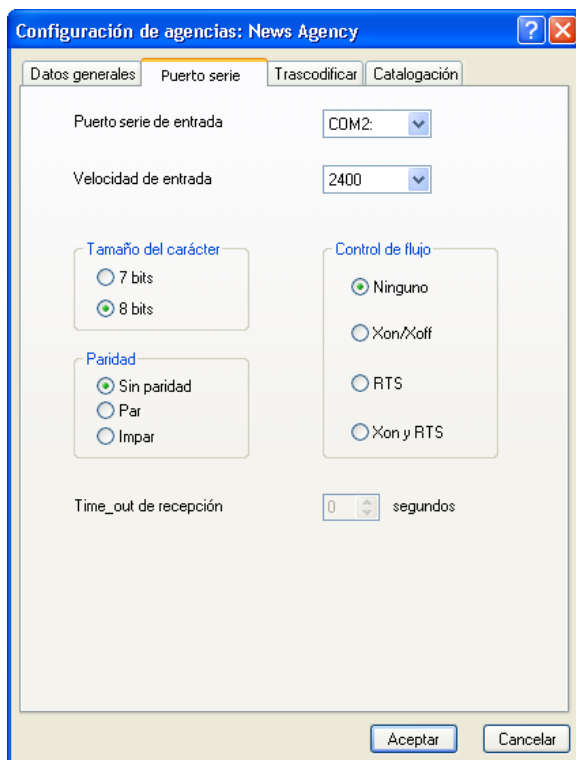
Configuración de agencias: News Agency

Datos generales
Puerto serie
Trascodificar
Catalogación

Puerto serie de entrada
COM2:

Velocidad de entrada
2400

Tamaño del carácter
7 bits
8 bits

Paridad
Sin paridad
Par
Impar

Control de flujo
Ninguno
Xon/Xoff
RTS
Xon y RTS

Time_out de recepción
0
segundos

Aceptar
Cancelar